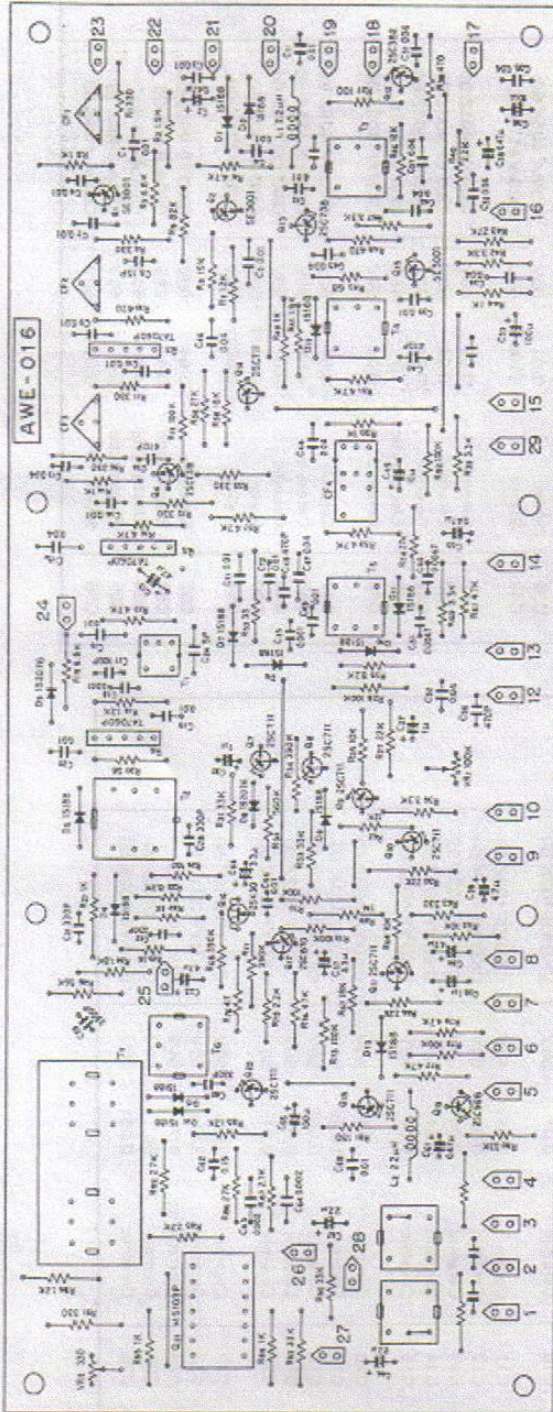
AWE-016

23
22
21
20
19
18
17
16
15
29
14
13
12
10
9
8
7
6
5
4
3
2
1
24
25
26
27
28

CF1
CF2
CF3
CF4
T1
T2
T3
T4
T5
T6
T7

Q1 2SC711
Q2 SE3001
Q3 2SC711
Q4 2SC711
Q7 2SC711
Q8 2SC711
Q9 2SC711
Q10 2SC711
Q11 M5103P
Q13 2SC710
Q15 SE3001
Q16 2SC711
Q17 2SC711
Q18 2SC711

L2 2.2μH

R38 330
R40 1K
R44 270
R45 33K
R46 6.8K
R47 47K
R57 22K
R58 2.7K
R59 15K
R62 22K
R63 8.2K
R70 100
R75 1K
R76 3.3K
R77 4.7K
R78 10K
R80 100K
R83 1K
R88 33K
R90 10K
R92 47K
R95 12K
R97 330
R99 4.7K
R103 330

VR1 100K
VR2 330

TA7060P
TA7060P
TA7060P

C26 330P
C40 47μ
C44 470P
C45 0.01
C56 0.01

D1 1S1588
D2 1S1588
D10 1S1588
D13 1S1588
D14 1S1588
D15 1S1588
D16 1S1588
D18 1S1588